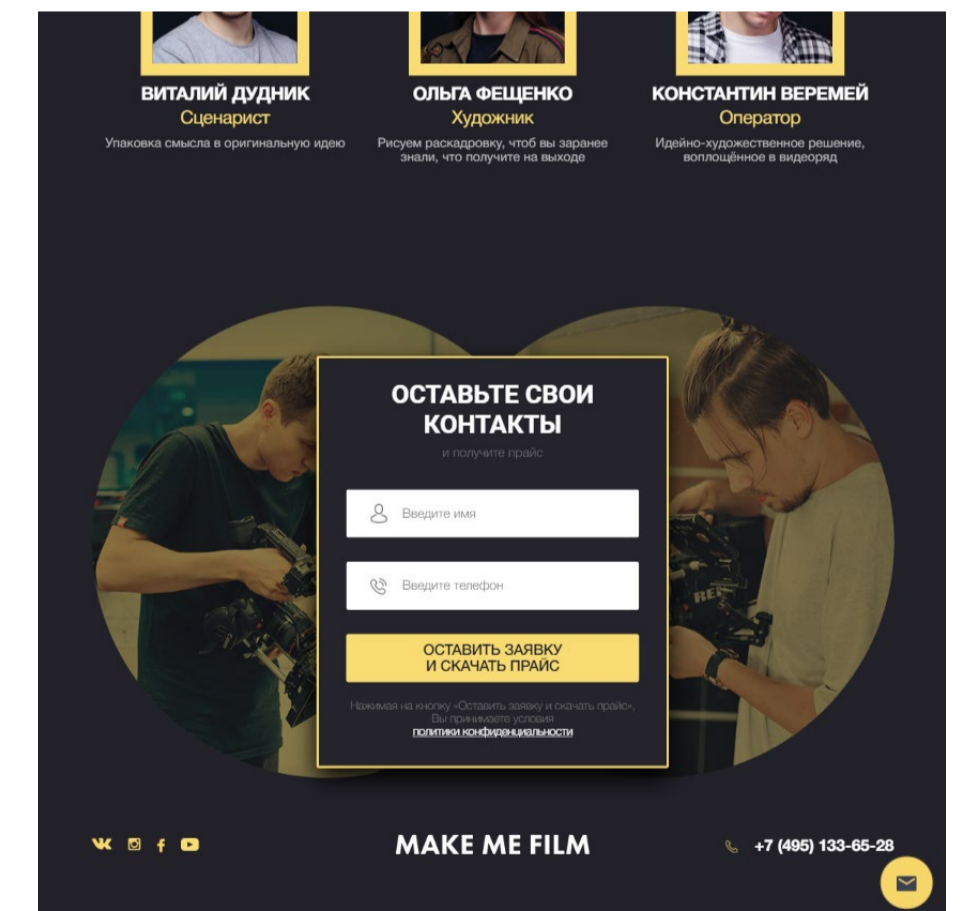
ВИТАЛИЙ ДУДНИК
Сценарист
Упаковка смысла в оригинальную идею

ОЛЬГА ФЕЩЕНКО
Художник
Рисуем раскадровку, чтоб вы заранее знали, что получите на выходе

КОНСТАНТИН ВЕРЕМЕЙ
Оператор
Идейно-художественное решение, воплощённое в видеоряд

ОСТАВЬТЕ СВОИ КОНТАКТЫ
и получите прайс

Введите имя

Введите телефон

ОСТАВИТЬ ЗАЯВКУ
И СКАЧАТЬ ПРАЙС

Нажимая на кнопку «Оставить заявку и скачать прайс», Вы принимаете условия политики конфиденциальности

MAKE ME FILM

+7 (495) 133-65-28